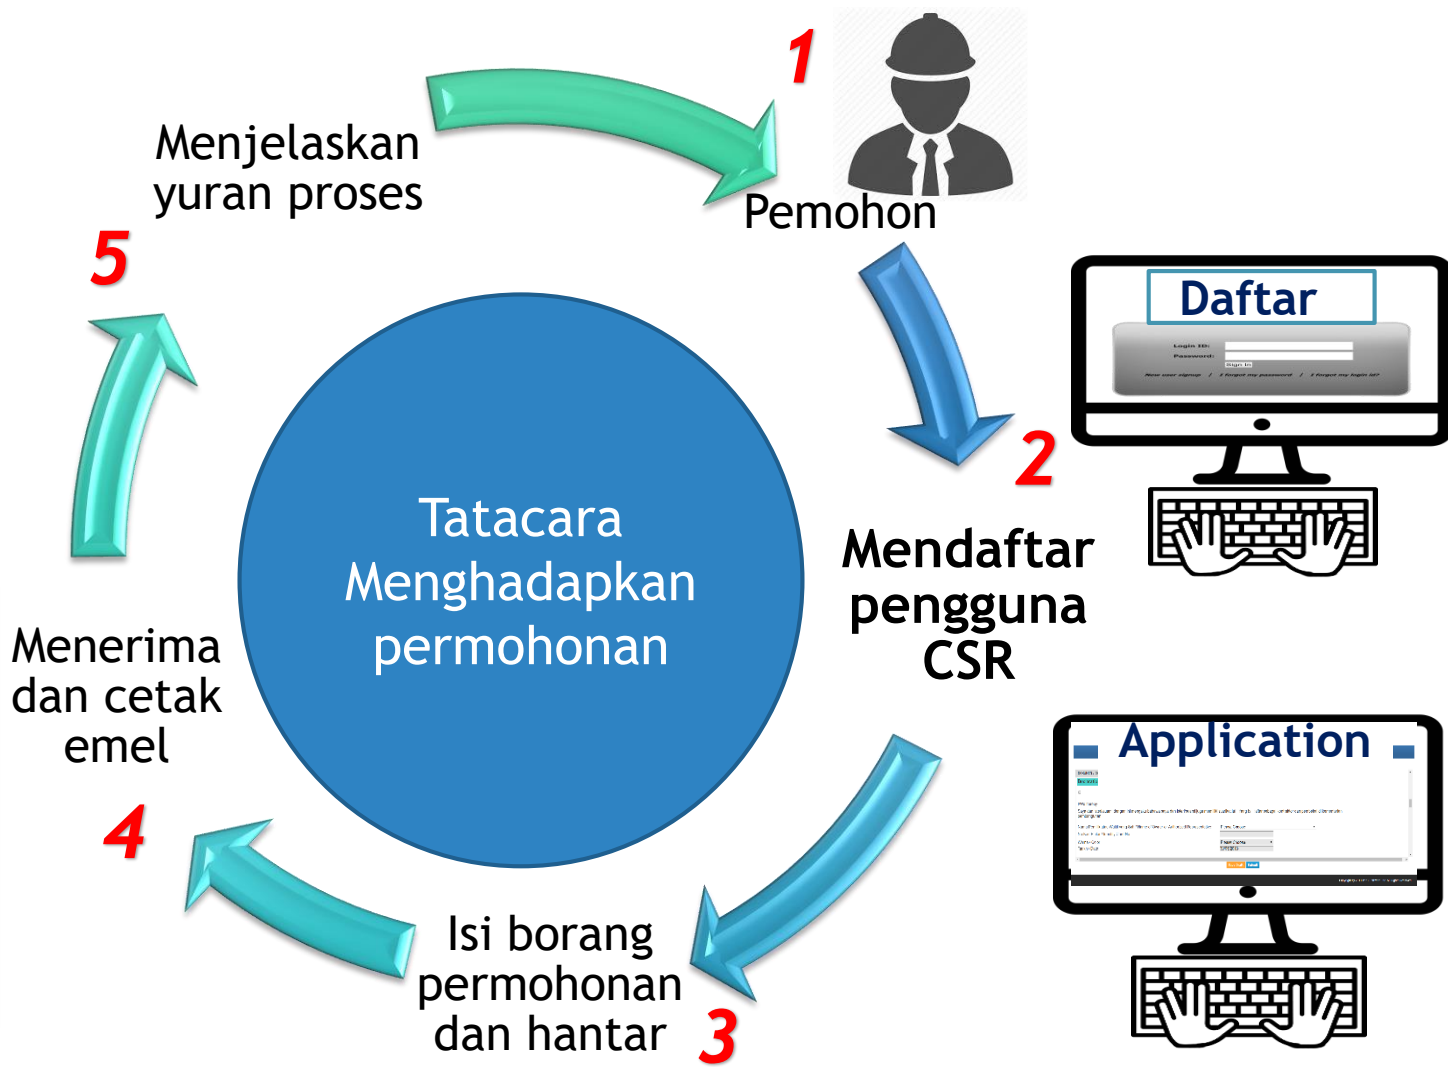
1

Pemohon

Daftar

Login ID:
Password:
Sign In
New user signup / I forgot my password / I forgot my login id?

2

Mendaftar pengguna CSR

Application

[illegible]

3

Isi borang permohonan dan hantar

4

Menerima dan cetak emel

5

Menjelaskan yuran proses

Tatacara Menghadapkan permohonan